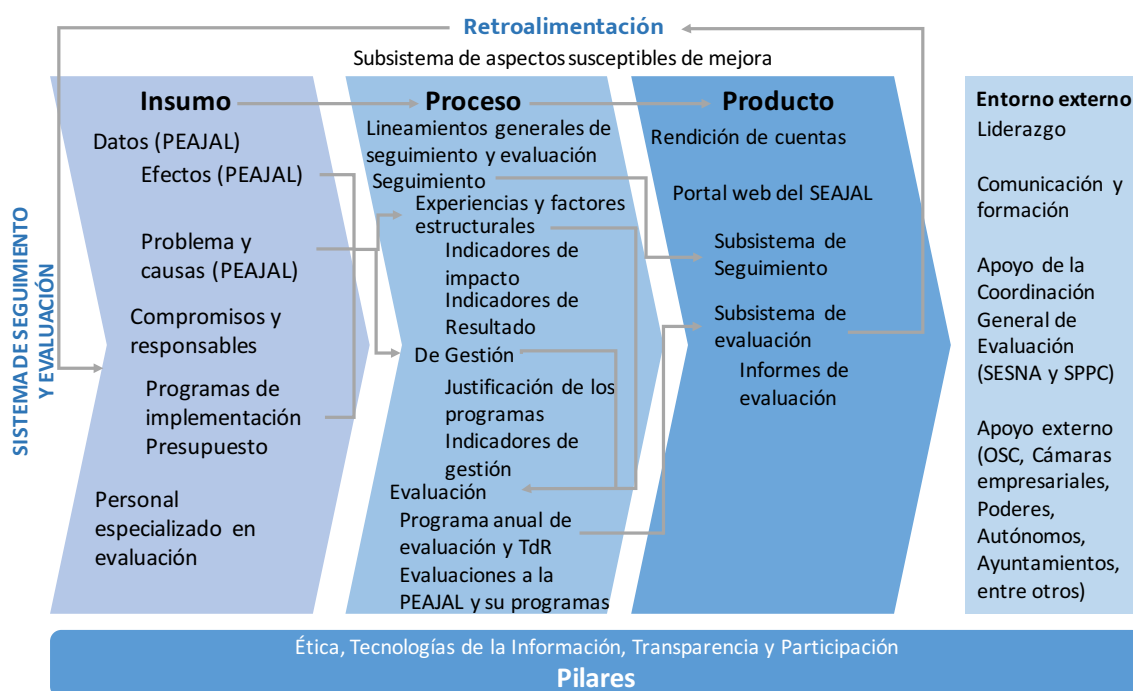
Retroalimentación

Subsistema de aspectos susceptibles de mejora

SISTEMA DE SEGUIMIENTO Y EVALUACIÓN

Insumo

Datos (PEAJAL)

Efectos (PEAJAL)

Problema y causas (PEAJAL)

Compromisos y responsables

Programas de implementación

Presupuesto

Personal especializado en evaluación

Proceso

Lineamientos generales de seguimiento y evaluación

Seguimiento

Experiencias y factores estructurales

Indicadores de impacto

Indicadores de Resultado

De Gestión

Justificación de los programas

Indicadores de gestión

Evaluación

Programa anual de evaluación y TdR

Evaluaciones a la PEAJAL y su programas

Producto

Rendición de cuentas

Portal web del SEAJAL

Subsistema de Seguimiento

Subsistema de evaluación

Informes de evaluación

Entorno externo

Liderazgo

Comunicación y formación

Apoyo de la Coordinación General de Evaluación (SESNA y SPPC)

Apoyo externo (OSC, Cámaras empresariales, Poderes, Autónomos, Ayuntamientos, entre otros)

Ética, Tecnologías de la Información, Transparencia y Participación

Pilares